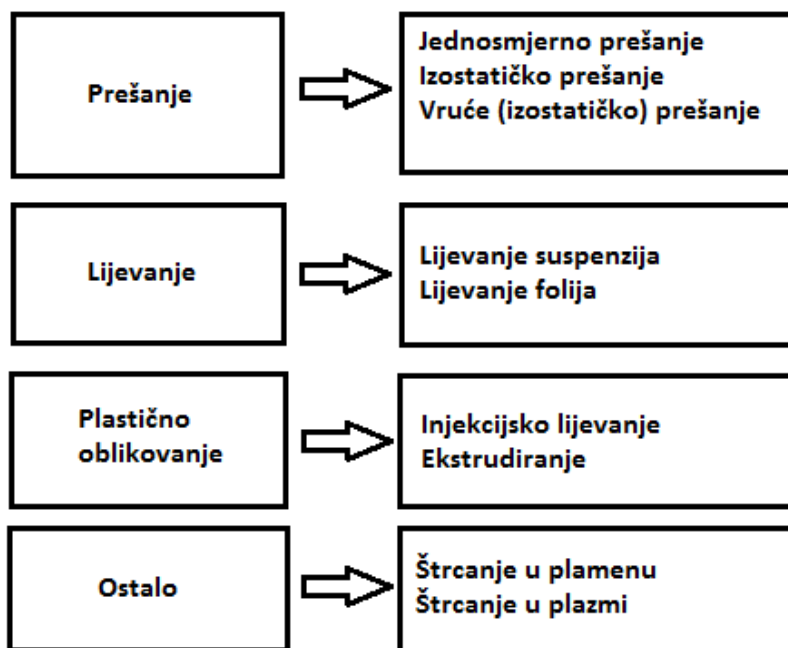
Prešanje

Jednosmjerno prešanje
Izostatičko prešanje
Vruće (izostatičko) prešanje

Lijevanje

Lijevanje suspenzija
Lijevanje folija

Plastično oblikovanje

Injekcijsko lijevanje
Ekstrudiranje

Ostalo

Štrcanje u plamenu
Štrcanje u plazmi